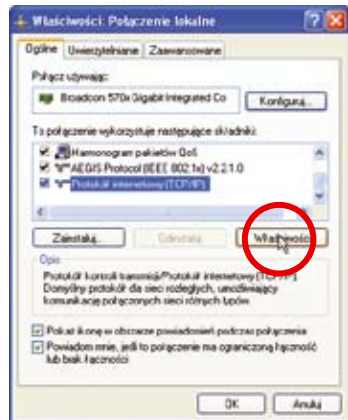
Właściwości: Połączenie lokalne

Ogólne | Uwierzytelnianie | Zaawansowane

Połącz używając:

Broadcom 570x Gigabit Integrated Co

Konfiguruj...

To połączenie wykorzystuje następujące składniki:

Harmonogram pakietów QoS

AEGIS Protocol (IEEE 802.1x) v2.2.1.0

Protokół internetowy (TCP/IP)

Zainstaluj...

Odinstaluj

Właściwości

Opis

Protokół kontroli transmisji/Protokół internetowy (TCP/IP). Domyślny protokół dla sieci rozległych, umożliwiający komunikację połączonych sieci różnych typów.

Pokaż ikonę w obszarze powiadomień podczas połączenia

Powiadom mnie, jeśli to połączenie ma ograniczoną łączność lub brak łączności

OK

Anuluj